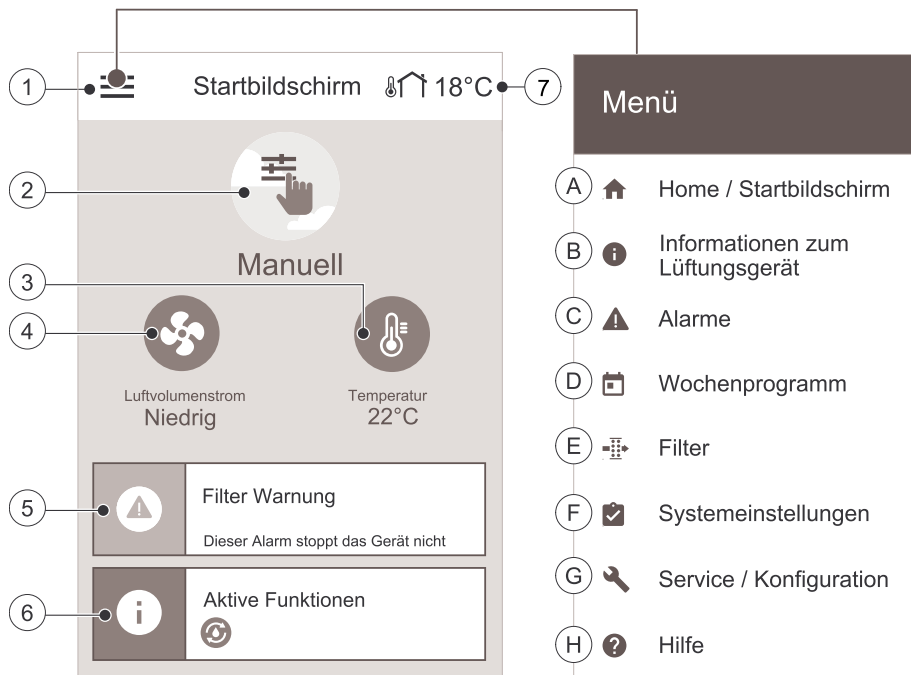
1

Startbildschirm

18°C

7

2

Manuell

3

4

Luftvolumenstrom
Niedrig

Temperatur
22°C

5

Filter Warnung

Dieser Alarm stoppt das Gerät nicht

6

Aktive Funktionen

Menü

A Home / Startbildschirm

B Informationen zum Lüftungsgerät

C Alarme

D Wochenprogramm

E Filter

F Systemeinstellungen

G Service / Konfiguration

H Hilfe